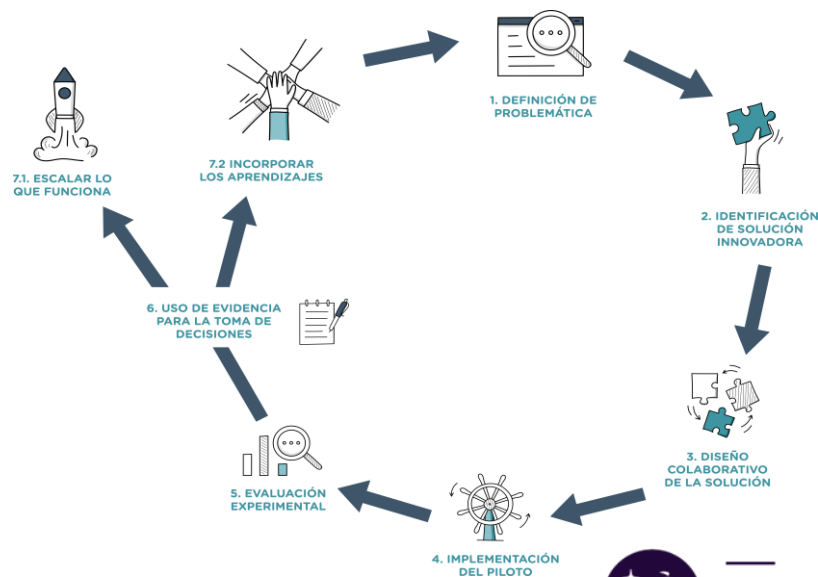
1. DEFINICIÓN DE PROBLEMÁTICA

2. IDENTIFICACIÓN DE SOLUCIÓN INNOVADORA

3. DISEÑO COLABORATIVO DE LA SOLUCIÓN

4. IMPLEMENTACIÓN DEL PILOTO

5. EVALUACIÓN EXPERIMENTAL

6. USO DE EVIDENCIA PARA LA TOMA DE DECISIONES

7.1. ESCALAR LO QUE FUNCIONA

7.2 INCORPORAR LOS APRENDIZAJES